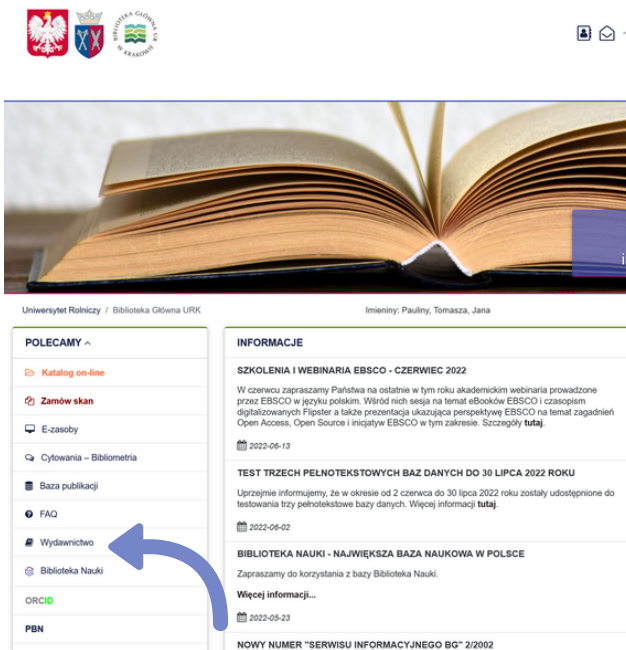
BIBLIOTEKA GŁÓWNA UR W KRAKOWIE

Uniwersytet Rolniczy / Biblioteka Główna URK

Imieniny: Pauliny, Tomasza, Jana

POLECAMY ^

Katalog on-line

Zamów skan

E-zasoby

Cytowania – Bibliometria

Baza publikacji

FAQ

Wydawnictwo

Biblioteka Nauki

ORCID

PBN

INFORMACJE

SZKOLENIA I WEBINARIA EBSCO - CZERWIEC 2022

W czerwcu zapraszamy Państwa na ostatnie w tym roku akademickim webinaria prowadzone przez EBSCO w języku polskim. Wśród nich sesja na temat eBooków EBSCO i czasopism digitalizowanych Flipster a także prezentacja ukazująca perspektywę EBSCO na temat zagadnień Open Access, Open Source i inicjatyw EBSCO w tym zakresie. Szczegóły tutaj.

2022-06-13

TEST TRZECH PEŁNOTEKSTOWYCH BAZ DANYCH DO 30 LIPCA 2022 ROKU

Uprzejmie informujemy, że w okresie od 2 czerwca do 30 lipca 2022 roku zostały udostępnione do testowania trzy pełnotekstowe bazy danych. Więcej informacji tutaj.

2022-06-02

BIBLIOTEKA NAUKI - NAJWIĘKSZA BAZA NAUKOWA W POLSCE

Zapraszamy do korzystania z bazy Biblioteka Nauki.

Więcej informacji...

2022-05-23

NOWY NUMER "SERWISU INFORMACYJNEGO BG" 2/2002